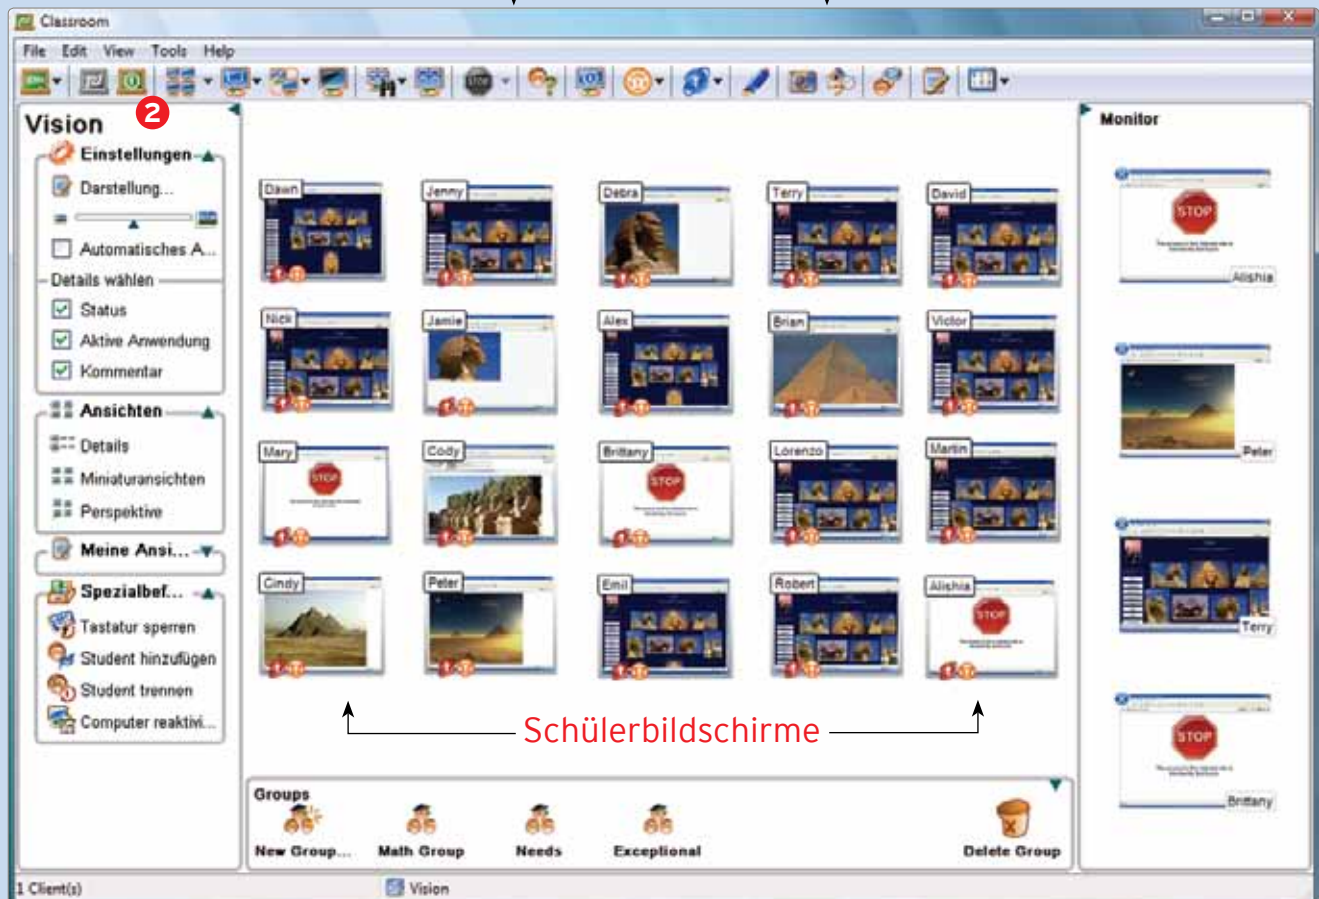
Classroom

File Edit View Tools Help

2

Vision

Einstellungen

Darstellung...

Automatisches A...

Details wählen

Status

Aktive Anwendung

Kommentar

Ansichten

Details

Miniaturansichten

Perspektive

Meine Ansi...

Spezialbef...

Tastatur sperren

Student hinzufügen

Student trennen

Computer reaktivi...

Dawn Jenny Debra Terry David

Nick Jamie Alex Brian Victor

Mary Cody Brittany Lorenzo Martin

Cindy Peter Emil Robert Alishia

Schülerbildschirme

Groups

New Group... Math Group Needs Exceptional Delete Group

Monitor

Alishia

Peter

Terry

Brittany

1 Client(s)

Vision